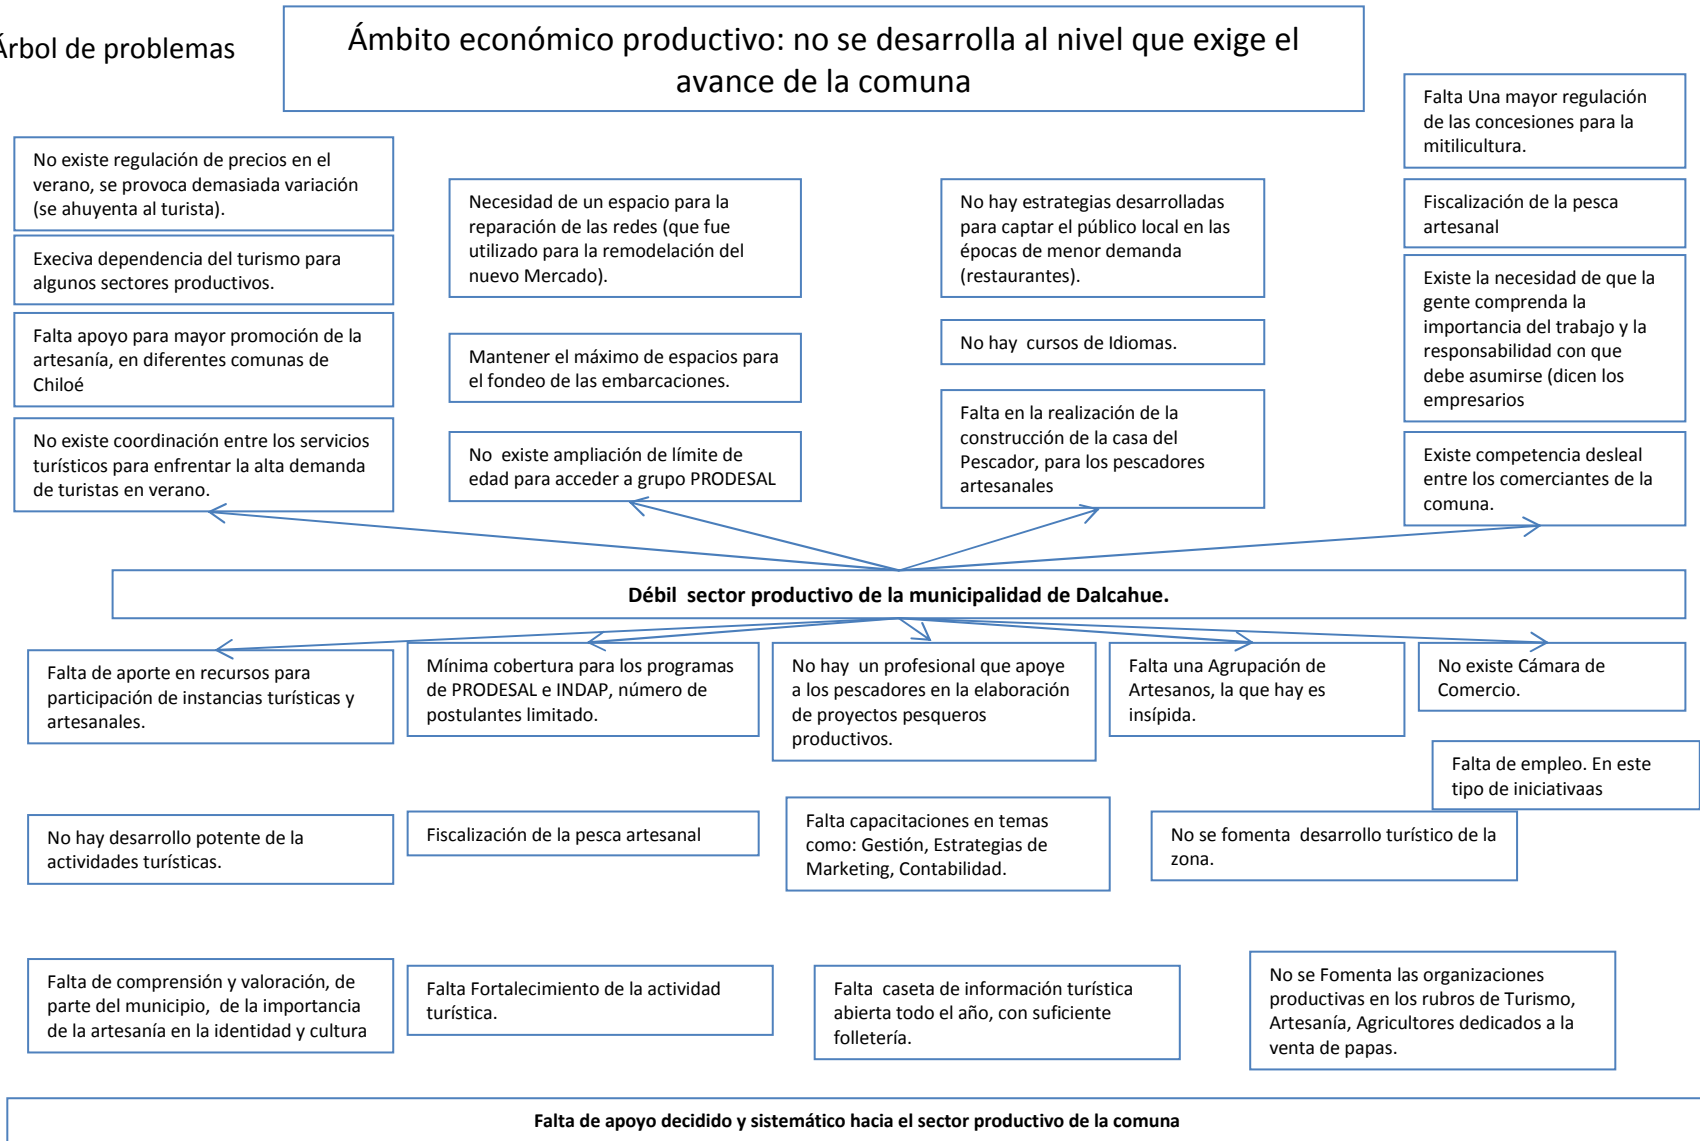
Árbol de problemas

Ámbito económico productivo: no se desarrolla al nivel que exige el avance de la comuna

No existe regulación de precios en el verano, se provoca demasiada variación (se ahuyenta al turista).

Execiva dependencia del turismo para algunos sectores productivos.

Falta apoyo para mayor promoción de la artesanía, en diferentes comunas de Chiloé

No existe coordinación entre los servicios turísticos para enfrentar la alta demanda de turistas en verano.

Necesidad de un espacio para la reparación de las redes (que fue utilizado para la remodelación del nuevo Mercado).

Mantener el máximo de espacios para el fondeo de las embarcaciones.

No existe ampliación de límite de edad para acceder a grupo PRODESAL

No hay estrategias desarrolladas para captar el público local en las épocas de menor demanda (restaurantes).

No hay cursos de Idiomas.

Falta en la realización de la construcción de la casa del Pescador, para los pescadores artesanales

Falta Una mayor regulación de las concesiones para la mitilicultura.

Fiscalización de la pesca artesanal

Existe la necesidad de que la gente comprenda la importancia del trabajo y la responsabilidad con que debe asumirse (dicen los empresarios

Existe competencia desleal entre los comerciantes de la comuna.

Débil sector productivo de la municipalidad de Dalcahue.

Falta de aporte en recursos para participación de instancias turísticas y artesanales.

Mínima cobertura para los programas de PRODESAL e INDAP, número de postulantes limitado.

No hay un profesional que apoye a los pescadores en la elaboración de proyectos pesqueros productivos.

Falta una Agrupación de Artesanos, la que hay es insípida.

No existe Cámara de Comercio.

Falta de empleo. En este tipo de iniciativaas

No hay desarrollo potente de la actividades turísticas.

Fiscalización de la pesca artesanal

Falta capacitaciones en temas como: Gestión, Estrategias de Marketing, Contabilidad.

No se fomenta desarrollo turístico de la zona.

Falta de comprensión y valoración, de parte del municipio, de la importancia de la artesanía en la identidad y cultura

Falta Fortalecimiento de la actividad turística.

Falta caseta de información turística abierta todo el año, con suficiente folletería.

No se Fomenta las organizaciones productivas en los rubros de Turismo, Artesanía, Agricultores dedicados a la venta de papas.

Falta de apoyo decidido y sistemático hacia el sector productivo de la comuna